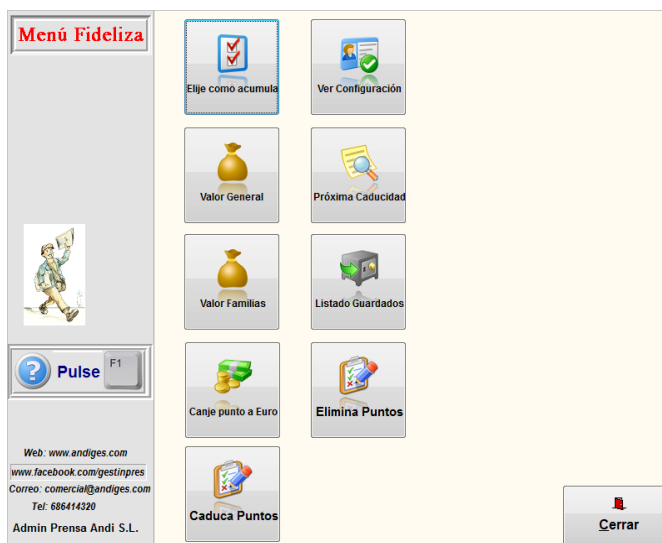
Menú Fideliza

Elije como acumula

Ver Configuración

Valor General

Próxima Caducidad

Valor Familias

Listado Guardados

Pulse F1

Canje punto a Euro

Elimina Puntos

Caduca Puntos

Web: www.andiges.com
www.facebook.com/gestinpres
Correo: comercial@andiges.com
Tel: 686414320
Admin Prensa Andi S.L.

Cerrar